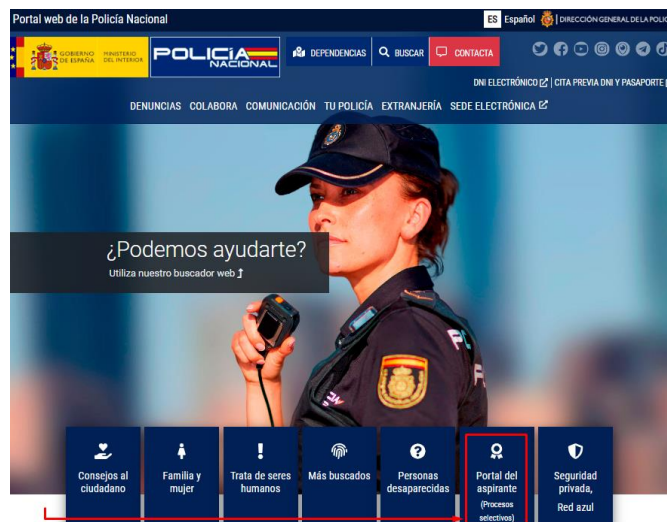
Portal web de la Policía Nacional

ES Español | DIRECCIÓN GENERAL DE LA POLI

GOBIERNO DE ESPAÑA MINISTERIO DEL INTERIOR

POLICÍA NACIONAL

DEPENDENCIAS BUSCAR CONTACTA

DNI ELECTRÓNICO | CITA PREVIA DNI Y PASAPORTE

DENUNCIAS COLABORA COMUNICACIÓN TU POLICÍA EXTRANJERÍA SEDE ELECTRÓNICA

¿Podemos ayudarte?

Utiliza nuestro buscador web

Consejos al ciudadano

Familia y mujer

Trata de seres humanos

Más buscados

Personas desaparecidas

Portal del aspirante (Procesos selectivos)

Seguridad privada, Red azul